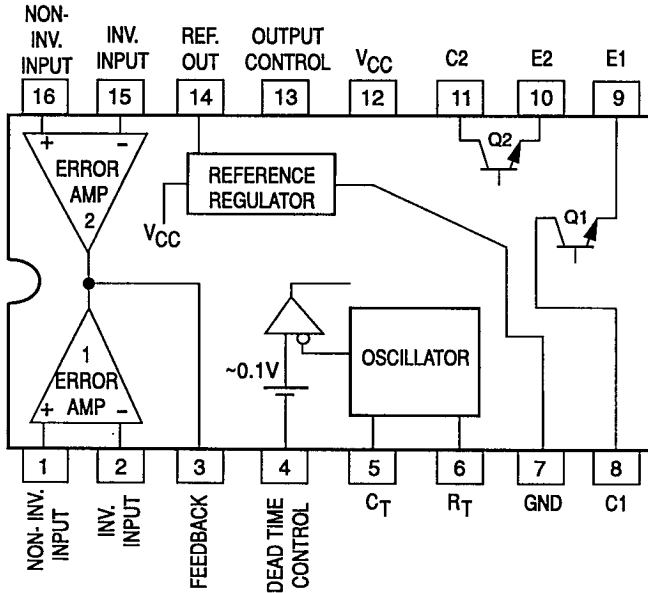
NON-INV. INPUT
16

INV. INPUT
15

REF. OUT
14

OUTPUT CONTROL
13

$V_{CC}$
12

C2
11

E2
10

E1
9

+ -
ERROR AMP 2

REFERENCE REGULATOR

$V_{CC}$

Q2

Q1

~0.1V

OSCILLATOR

1
ERROR AMP
+ -

1
NON-INV. INPUT

2
INV. INPUT

3
FEEDBACK

4
DEAD TIME CONTROL

5
$C_T$

6
$R_T$

7
GND

8
C1